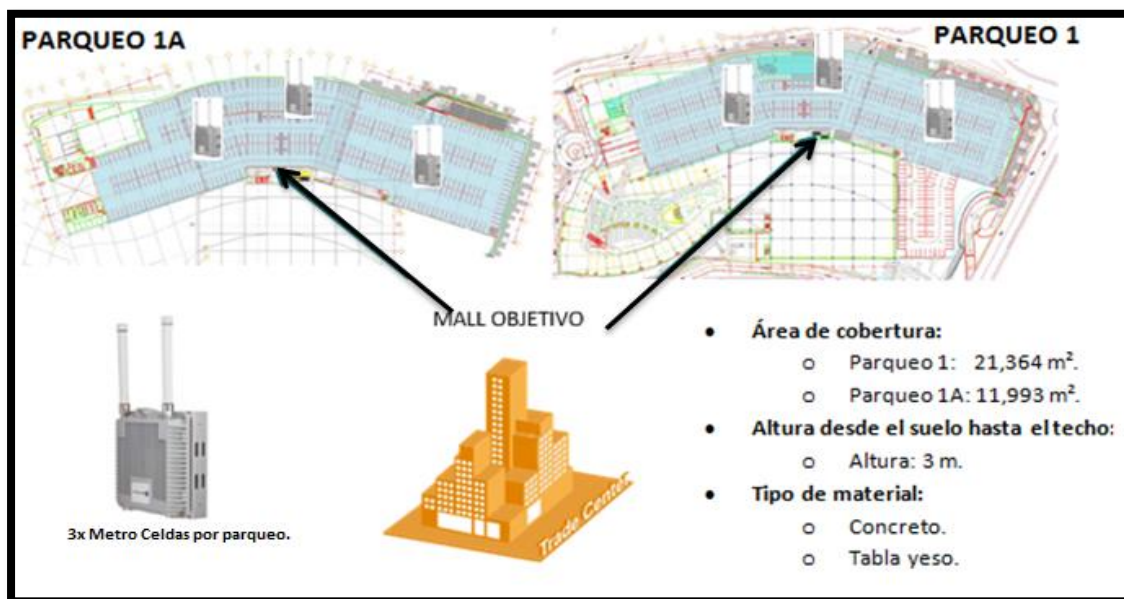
PARQUEO 1A

PARQUEO 1

MALL OBJETIVO

3x Metro Celdas por parqueo.

Trade Center

- **Área de cobertura:**
  - Parqueo 1: 21,364 m².
  - Parqueo 1A: 11,993 m².
- **Altura desde el suelo hasta el techo:**
  - Altura: 3 m.
- **Tipo de material:**
  - Concreto.
  - Tabla yeso.